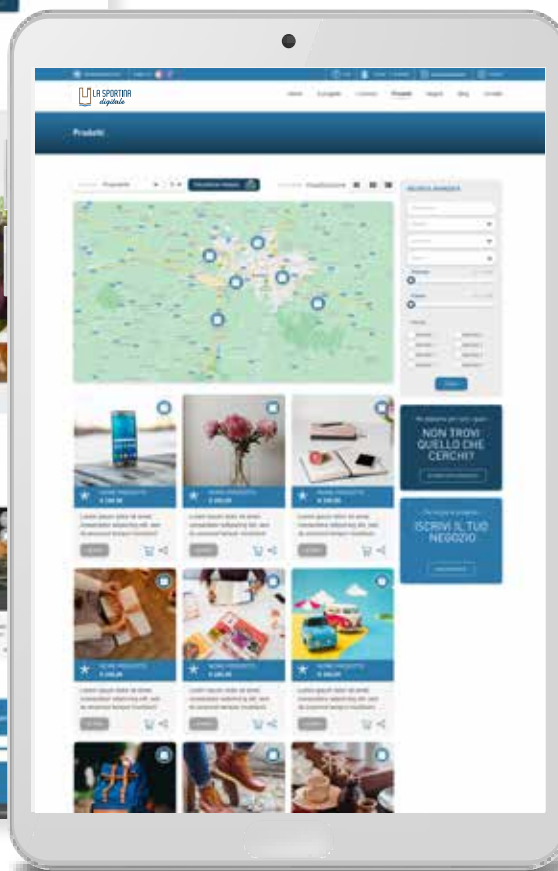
LA SPORTINA digitale

Home
Il progetto
I negozi
Prodotti
Negozi
Blog
Contatti

Prodotti

Prodotti

Visualizzazione

RICERCA AVANZATA

Cerca

NOME PRODOTTO
€ 200,00

Lorem ipsum dolor sit amet, consectetur adipiscing elit, sed do eiusmod tempor incididunt

NOME PRODOTTO
€ 200,00

Lorem ipsum dolor sit amet, consectetur adipiscing elit, sed do eiusmod tempor incididunt

NOME PRODOTTO
€ 200,00

Lorem ipsum dolor sit amet, consectetur adipiscing elit, sed do eiusmod tempor incididunt

NOME PRODOTTO
€ 200,00

Lorem ipsum dolor sit amet, consectetur adipiscing elit, sed do eiusmod tempor incididunt

NOME PRODOTTO
€ 200,00

Lorem ipsum dolor sit amet, consectetur adipiscing elit, sed do eiusmod tempor incididunt

NOME PRODOTTO
€ 200,00

Lorem ipsum dolor sit amet, consectetur adipiscing elit, sed do eiusmod tempor incididunt

NON TROVI QUELLO CHE CERCHI?

ISCRIVI IL TUO NEGOZIO